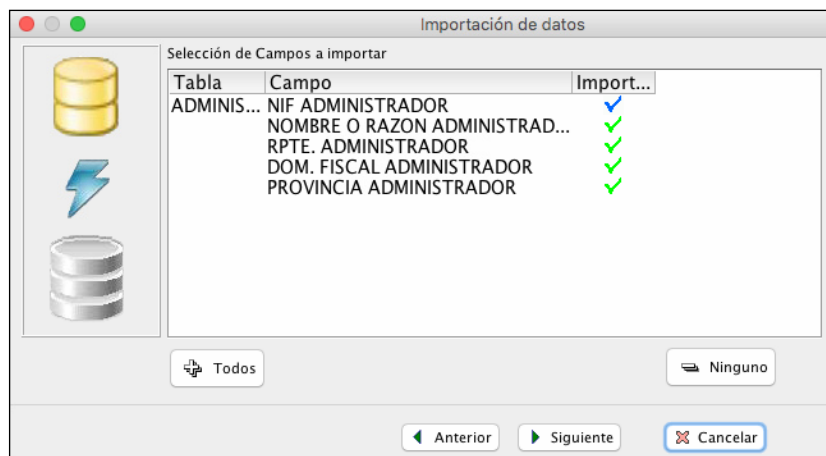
Importación de datos

Selección de Campos a importar

| Tabla | Campo | Import... |
|---|---|---|
| ADMINIS... | NIF ADMINISTRADOR | ✓ |
| | NOMBRE O RAZON ADMINISTRAD... | ✓ |
| | RPTE. ADMINISTRADOR | ✓ |
| | DOM. FISCAL ADMINISTRADOR | ✓ |
| | PROVINCIA ADMINISTRADOR | ✓ |

Todos

Ninguno

Anterior

Siguiente

Cancelar